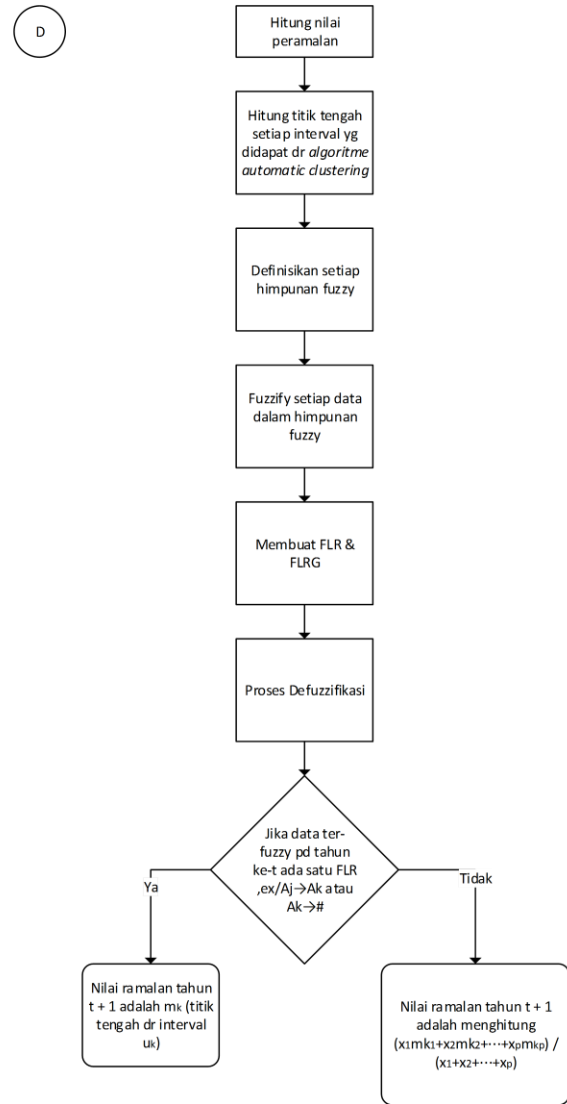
D

Hitung nilai peramalan

Hitung titik tengah setiap interval yg didapat dr *algoritme automatic clustering*

Definisikan setiap himpunan fuzzy

Fuzzify setiap data dalam himpunan fuzzy

Membuat FLR & FLRG

Proses Defuzzifikasi

Jika data ter-fuzzy pd tahun ke-t ada satu FLR ,ex/$A_j \rightarrow A_k$ atau $A_k \rightarrow \#$

Ya

Tidak

Nilai ramalan tahun t + 1 adalah $m_k$ (titik tengah dr interval $u_k$)

Nilai ramalan tahun t + 1 adalah menghitung $(x_1 m_{k1}+x_2 m_{k2}+\cdots+x_p m_{kp})$ / $(x_1+x_2+\cdots+x_p)$